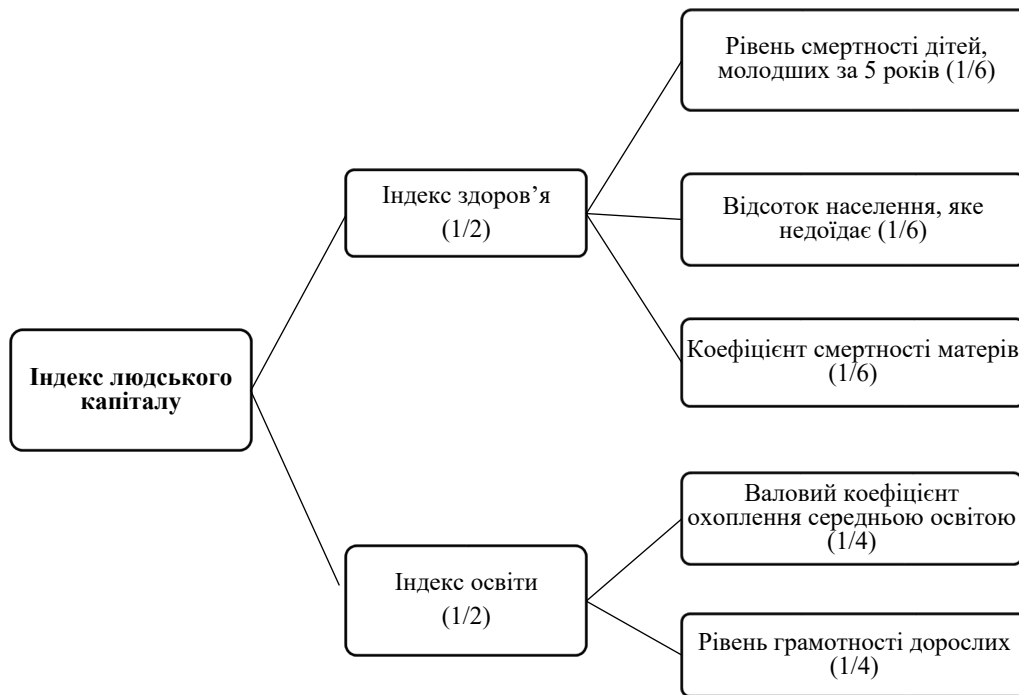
Індекс людського капіталу

Індекс здоров’я (1/2)

Рівень смертності дітей, молодших за 5 років (1/6)

Відсоток населення, яке недоїдає (1/6)

Коефіцієнт смертності матерів (1/6)

Індекс освіти (1/2)

Валовий коефіцієнт охоплення середньою освітою (1/4)

Рівень грамотності дорослих (1/4)